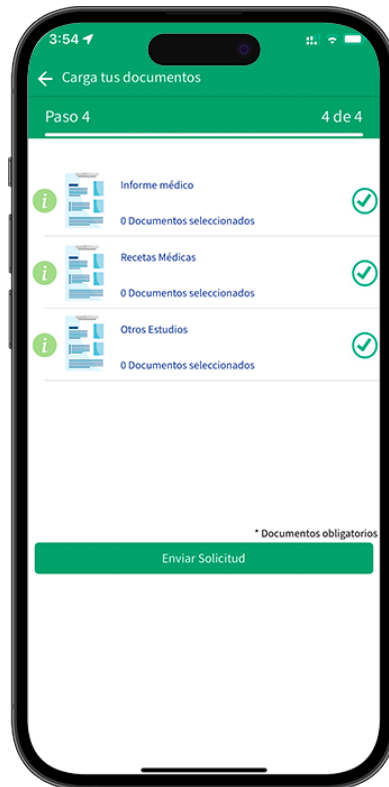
3:54

Carga tus documentos

Paso 4

4 de 4

Informe médico

0 Documentos seleccionados

Recetas Médicas

0 Documentos seleccionados

Otros Estudios

0 Documentos seleccionados

* Documentos obligatorios

Enviar Solicitud